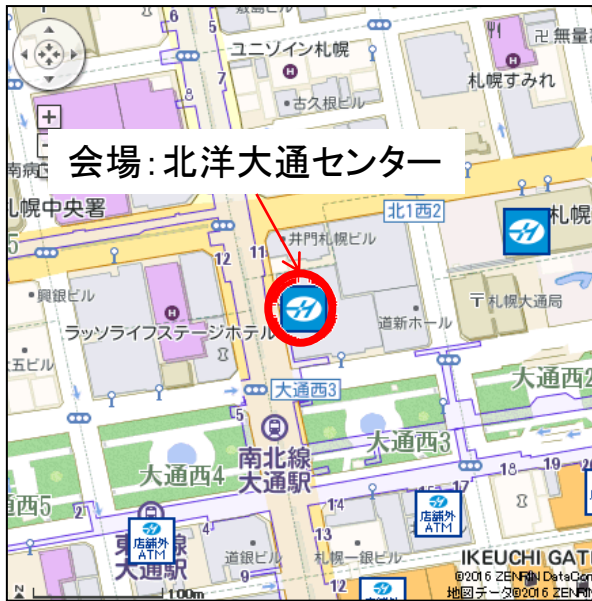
会場：北洋大通センター

6
数島ビル
卍 無量
ユニゾイン札幌
札幌すみれ
古久根ビル
南病
札幌中央署
北1西2
札幌
井門札幌ビル
11
12
興銀ビル
札幌大通局
ラッソライフステージホテル
道新ホール
五ビル
大通西3
大通西
5
大通西3
大通西4
南北線
大通駅
18
14
2
店舗外
ATM
東
大通駅
店舗外
ATM
道銀ビル
13
札幌一銀ビル
IKEUCHI GAT
100m
©2016 ZENRIN DataCom
地図データ©2016 ZENRIN